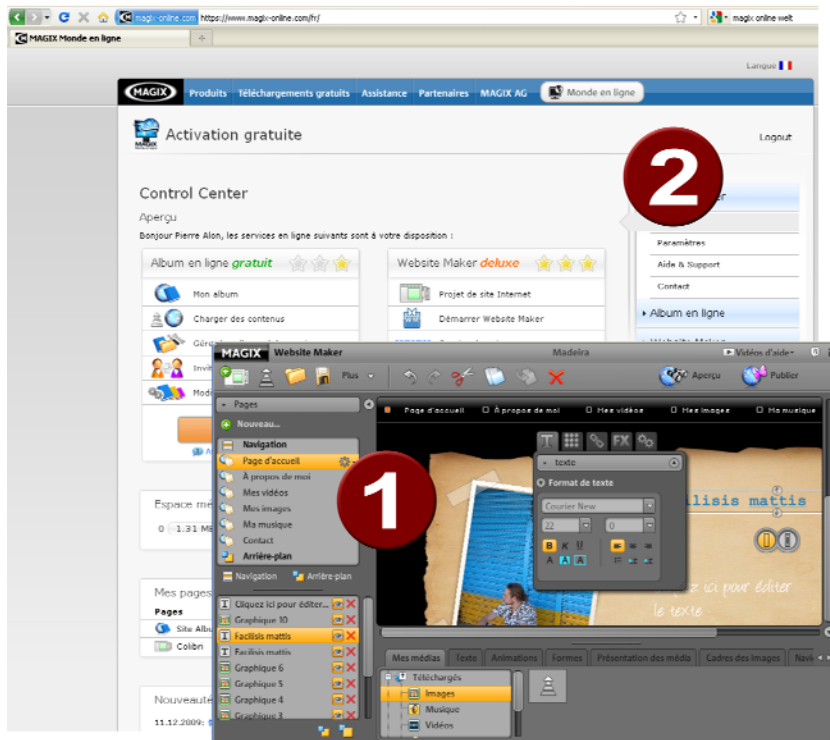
magix-online.com https://www.magix-online.com/fr/

magix online welt

MAGIX Monde en ligne

Langue

MAGIX Produits Téléchargements gratuits Assistance Partenaires MAGIX AG Monde en ligne

Activation gratuite

Logout

Control Center

Aperçu

Bonjour Pierre Alon, les services en ligne suivants sont à votre disposition :

Album en ligne gratuit

Mon album

Charger des contenus

Géré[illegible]

Invit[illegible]

Mod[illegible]

Website Maker deluxe

Projet de site Internet

Démarrer Website Maker

2

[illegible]er

Paramètres

Aide & Support

Contact

Album en ligne

Espace me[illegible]

0 1.31 M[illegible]

Mes pages

Pages

Site Albu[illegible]

Colibn

Nouveaute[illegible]

11.12.2009:

MAGIX Website Maker

Madeira

Vidéos d'aide

Plus

Aperçu

Publier

Pages

Nouveau...

Navigation

Page d'accueil

À propos de moi

Mes vidéos

Mes images

Ma musique

Contact

Arrière-plan

Navigation Arrière-plan

Cliquez ici pour éditer...

Graphique 10

Facilisis mattis

Facilisis mattis

Graphique 6

Graphique 5

Graphique 4

Graphique 3

Page d'accueil À propos de moi Mes vidéos Mes images Ma musique

texte

Format de texte

Courier New

22

0

B K U

A A A

1

facilisis mattis

iz ici pour éditer

le texte

Mes médias Texte Animations Formes Présentation des média Cadres des images Navi

Téléchargés

Images

Musique

Vidéos